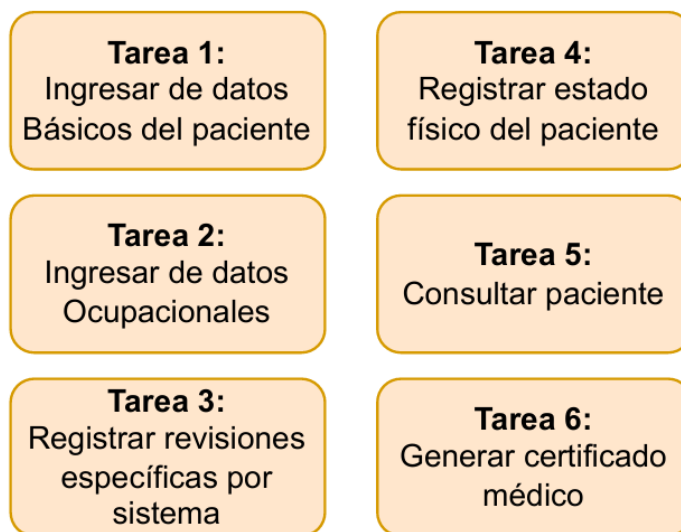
Tarea 1:
Ingresar de datos Básicos del paciente

Tarea 4:
Registrar estado físico del paciente

Tarea 2:
Ingresar de datos Ocupacionales

Tarea 5:
Consultar paciente

Tarea 3:
Registrar revisiones específicas por sistema

Tarea 6:
Generar certificado médico